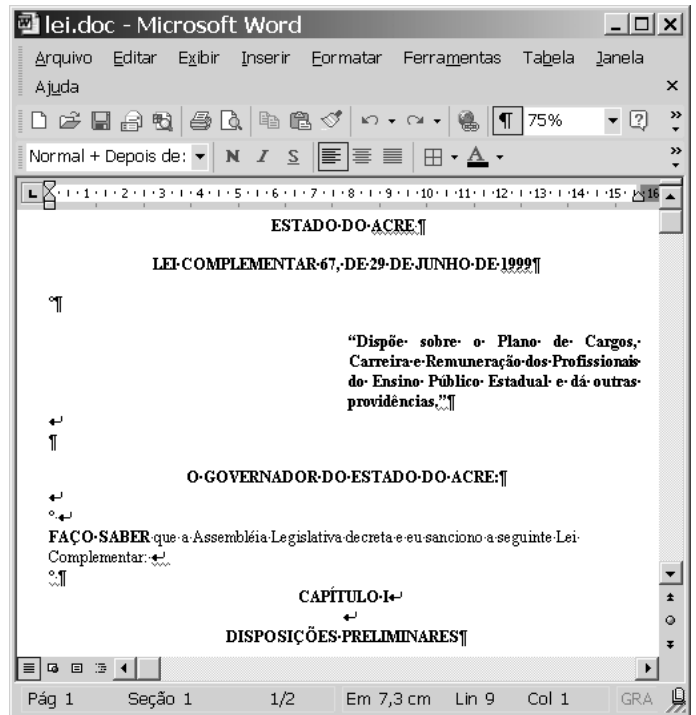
lei.doc - Microsoft Word

Arquivo Editar Exibir Inserir Formatar Ferramentas Tabela Janela Ajuda

75%

Normal + Depois de:

ESTADO·DO·ACRE·¶

LEI·COMPLEMENTAR·67,·DE·29·DE·JUNHO·DE·1999¶

°¶

"Dispõe· sobre· o· Plano· de· Cargos,· Carreira·e·Remuneração·dos·Profissionais· do· Ensino· Público· Estadual· e· dá· outras· providências."¶

¶

O·GOVERNADOR·DO·ESTADO·DO·ACRE:¶

°

FAÇO·SABER·que·a·Assembléia·Legislativa·decreta·e·eu·sanciono·a·seguinte·Lei·Complementar:

°¶

CAPÍTULO·I

DISPOSIÇÕES·PRELIMINARES¶

Pág 1 Seção 1 1/2 Em 7,3 cm Lin 9 Col 1 GRA